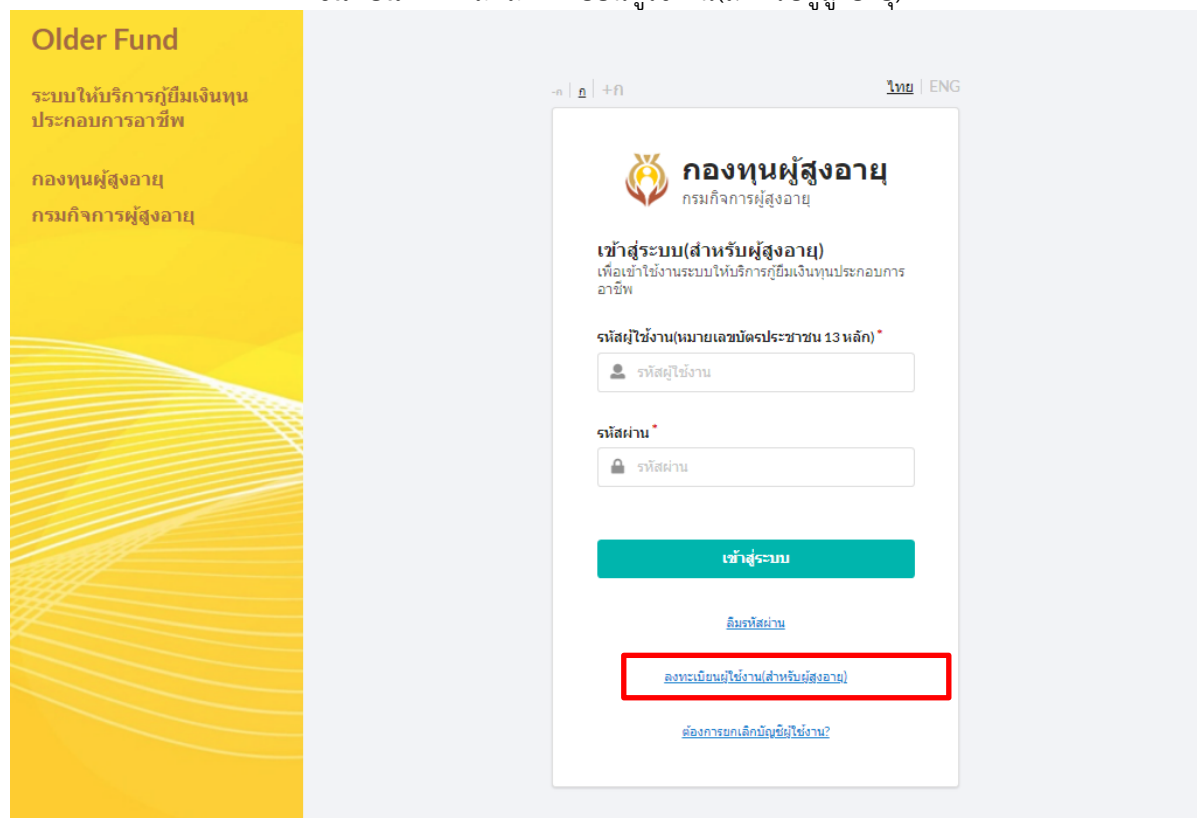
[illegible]

Older Fund

ระบบให้บริการกู้ยืมเงินทุนประกอบการอาชีพ

กองทุนผู้สูงอายุ
กรมกิจการผู้สูงอายุ

-ก | ก | +ก

ไทย | ENG

กองทุนผู้สูงอายุ
กรมกิจการผู้สูงอายุ

เข้าสู่ระบบ(สำหรับผู้สูงอายุ)
เพื่อเข้าใช้งานระบบให้บริการกู้ยืมเงินทุนประกอบการอาชีพ

รหัสผู้ใช้งาน(หมายเลขบัตรประชาชน 13 หลัก) *

รหัสผู้ใช้งาน

รหัสผ่าน *

รหัสผ่าน

เข้าสู่ระบบ

ลืมรหัสผ่าน

ลงทะเบียนผู้ใช้งาน(สำหรับผู้สูงอายุ)

ต้องการยกเลิกบัญชีผู้ใช้งาน?